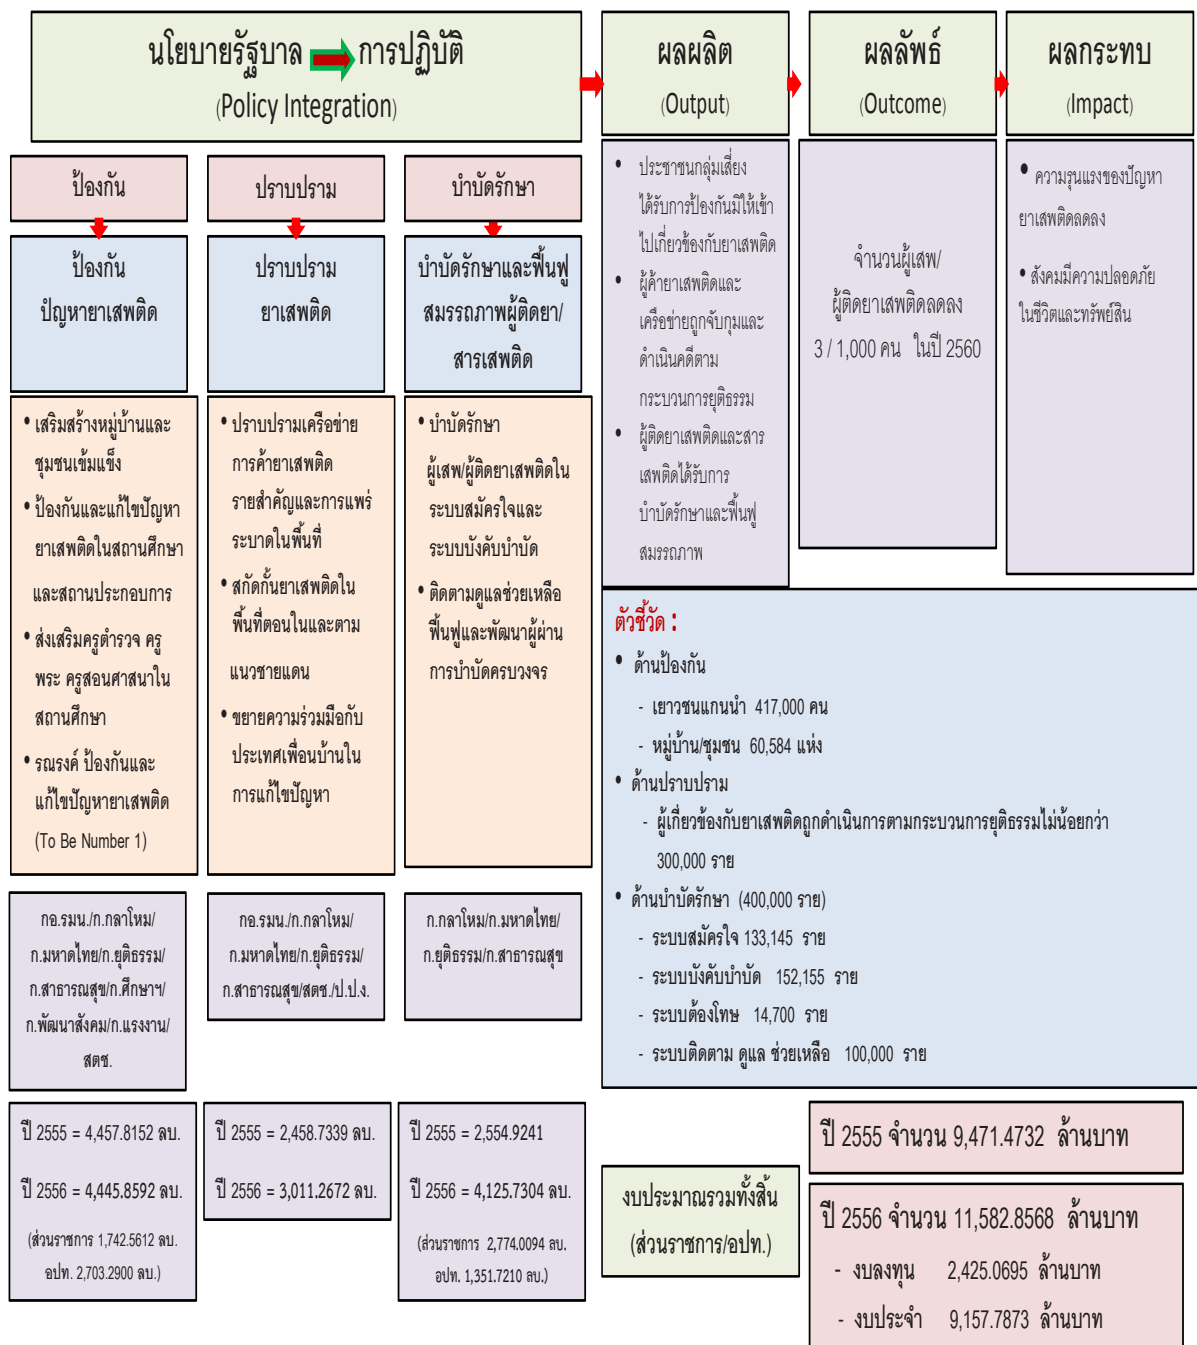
นโยบายรัฐบาล การปฏิบัติ
(Policy Integration)

ผลผลิต
(Output)

ผลลัพธ์
(Outcome)

ผลกระทบ
(Impact)

ป้องกัน

ปราบปราม

บำบัดรักษา

ป้องกัน
ปัญหายาเสพติด

ปราบปราม
ยาเสพติด

บำบัดรักษาและฟื้นฟูสมรรถภาพผู้ติดยา/สารเสพติด

• เสริมสร้างหมู่บ้านและชุมชนเข้มแข็ง
• ป้องกันและแก้ไขปัญหายาเสพติดในสถานศึกษาและสถานประกอบการ
• ส่งเสริมครูตำรวจ ครูพระ ครูสอนศาสนาในสถานศึกษา
• รณรงค์ ป้องกันและแก้ไขปัญหายาเสพติด (To Be Number 1)

• ปราบปรามเครือข่ายการค้ายาเสพติดรายสำคัญและการแพร่ระบาดในพื้นที่
• สกัดกั้นยาเสพติดในพื้นที่ตอนในและตามแนวชายแดน
• ขยายความร่วมมือกับประเทศเพื่อนบ้านในการแก้ไขปัญหา

• บำบัดรักษาผู้เสพ/ผู้ติดยาเสพติดในระบบสมัครใจและระบบบังคับบำบัด
• ติดตามดูแลช่วยเหลือฟื้นฟูและพัฒนาผู้ผ่านการบำบัดครบวงจร

• ประชาชนกลุ่มเสี่ยงได้รับการป้องกันมิให้เข้าไปเกี่ยวข้องกับยาเสพติด
• ผู้ค้ายาเสพติดและเครือข่ายถูกจับกุมและดำเนินคดีตามกระบวนการยุติธรรม
• ผู้ติดยาเสพติดและสารเสพติดได้รับการบำบัดรักษาและฟื้นฟูสมรรถภาพ

จำนวนผู้เสพ/ผู้ติดยาเสพติดลดลง 3 / 1,000 คน ในปี 2560

• ความรุนแรงของปัญหายาเสพติดลดลง
• สังคมมีความปลอดภัยในชีวิตและทรัพย์สิน

ตัวชี้วัด :
• ด้านป้องกัน
- เยาวชนแกนนำ 417,000 คน
- หมู่บ้าน/ชุมชน 60,584 แห่ง
• ด้านปราบปราม
- ผู้เกี่ยวข้องกับยาเสพติดถูกดำเนินการตามกระบวนการยุติธรรมไม่น้อยกว่า 300,000 ราย
• ด้านบำบัดรักษา (400,000 ราย)
- ระบบสมัครใจ 133,145 ราย
- ระบบบังคับบำบัด 152,155 ราย
- ระบบต้องโทษ 14,700 ราย
- ระบบติดตาม ดูแล ช่วยเหลือ 100,000 ราย

กอ.รมน./ก.กลาโหม/ก.มหาดไทย/ก.ยุติธรรม/ก.สาธารณสุข/ก.ศึกษาฯ/ก.พัฒนาสังคม/ก.แรงงาน/สตช.

กอ.รมน./ก.กลาโหม/ก.มหาดไทย/ก.ยุติธรรม/ก.สาธารณสุข/สตช./ป.ป.ง.

ก.กลาโหม/ก.มหาดไทย/ก.ยุติธรรม/ก.สาธารณสุข

ปี 2555 = 4,457.8152 ลบ.
ปี 2556 = 4,445.8592 ลบ.
(ส่วนราชการ 1,742.5612 ลบ. อปท. 2,703.2900 ลบ.)

ปี 2555 = 2,458.7339 ลบ.
ปี 2556 = 3,011.2672 ลบ.

ปี 2555 = 2,554.9241
ปี 2556 = 4,125.7304 ลบ.
(ส่วนราชการ 2,774.0094 ลบ. อปท. 1,351.7210 ลบ.)

งบประมาณรวมทั้งสิ้น
(ส่วนราชการ/อปท.)

ปี 2555 จำนวน 9,471.4732 ล้านบาท

ปี 2556 จำนวน 11,582.8568 ล้านบาท
- งบลงทุน 2,425.0695 ล้านบาท
- งบประจำ 9,157.7873 ล้านบาท